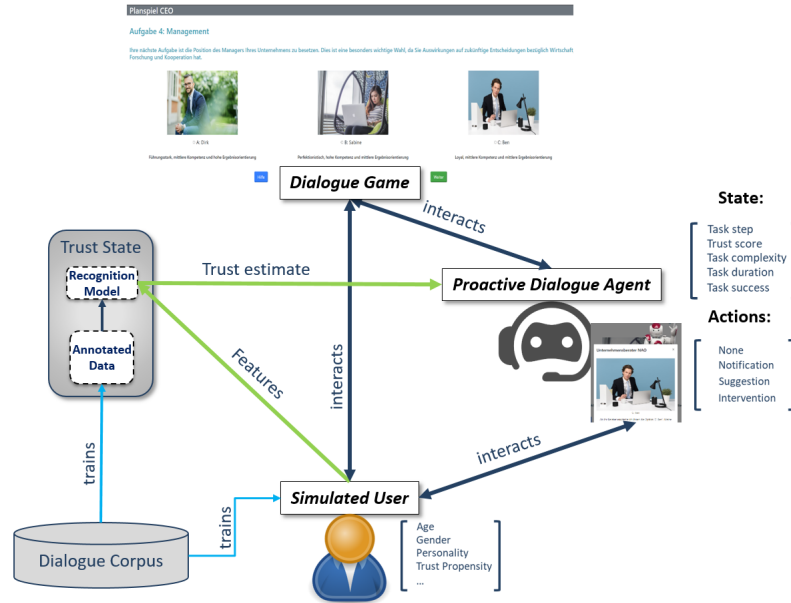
Planspiel CEO

Aufgabe 4: Management

Ihre nächste Aufgabe ist die Position des Managers Ihres Unternehmens zu besetzen. Dies ist eine besonders wichtige Wahl, da Sie Auswirkungen auf zukünftige Entscheidungen bezüglich Wirtschaft Forschung und Kooperation hat.

A: Dirk

B: Sabine

C: Ben

Führungsstark, mittlere Kompetenz und hohe Ergebnisorientierung

Perfektionistisch, hohe Kompetenz und mittlere Ergebnisorientierung

Loyal, mittlere Kompetenz und mittlere Ergebnisorientierung

Hilfe

Weiter

Dialogue Game

interacts

State:

Task step
Trust score
Task complexity
Task duration
Task success

Trust State

Recognition Model

Annotated Data

Trust estimate

Proactive Dialogue Agent

Actions:

None
Notification
Suggestion
Intervention

Unternehmensberater MAD

Features

interacts

interacts

trains

Simulated User

trains

Dialogue Corpus

Age
Gender
Personality
Trust Propensity
...